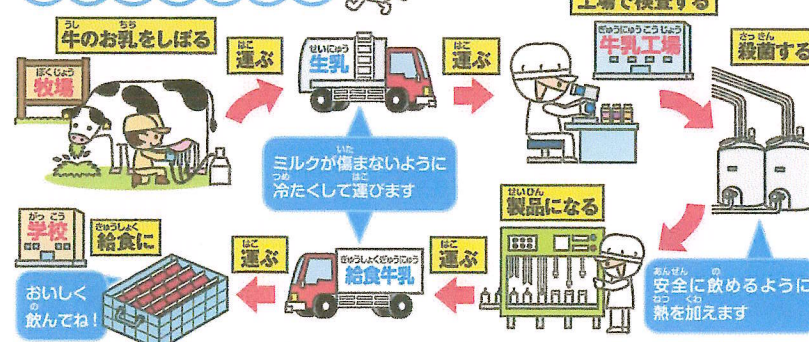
工場で検査する

牛のお乳をしぼる

牧場

運ぶ

生乳

運ぶ

牛乳工場

殺菌する

ミルクが傷まないように冷たくして運びます

学校

給食に

運ぶ

給食牛乳

運ぶ

製品になる

安全に飲めるように熱を加えます

おいしく飲んでね！